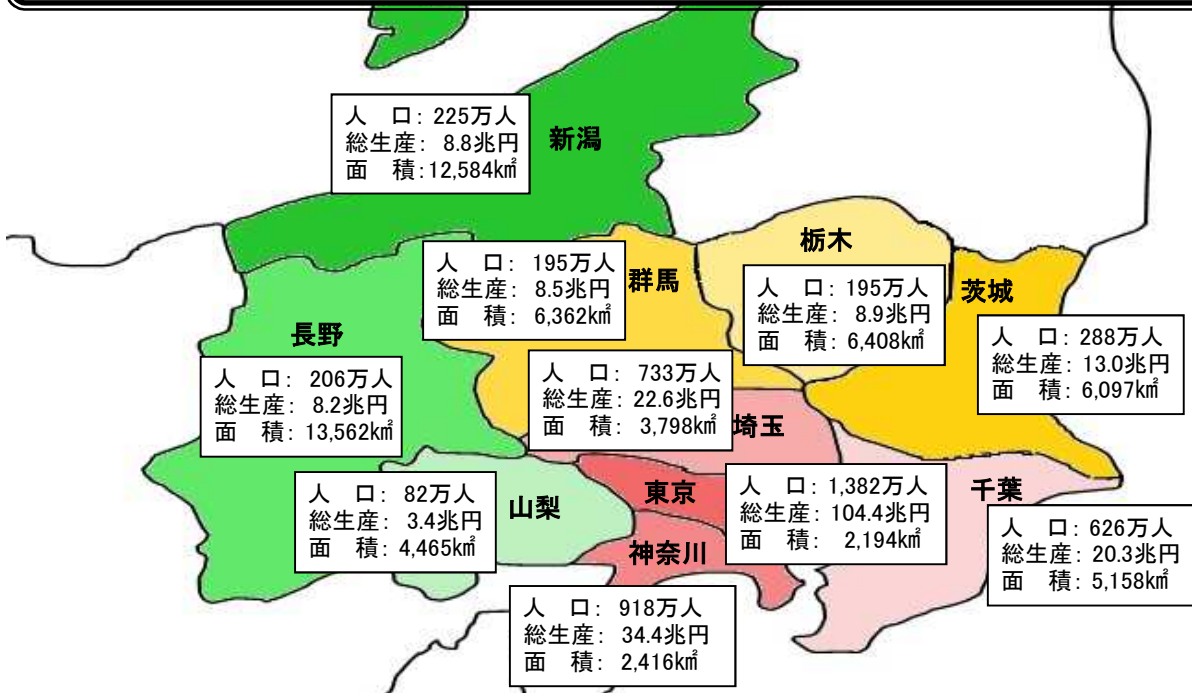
新潟
人　口：225万人
総生産：8.8兆円
面　積：12,584㎢

群馬
人　口：195万人
総生産：8.5兆円
面　積：6,362㎢

栃木
人　口：195万人
総生産：8.9兆円
面　積：6,408㎢

茨城
人　口：288万人
総生産：13.0兆円
面　積：6,097㎢

長野
人　口：206万人
総生産：8.2兆円
面　積：13,562㎢

埼玉
人　口：733万人
総生産：22.6兆円
面　積：3,798㎢

山梨
人　口：82万人
総生産：3.4兆円
面　積：4,465㎢

東京
人　口：1,382万人
総生産：104.4兆円
面　積：2,194㎢

千葉
人　口：626万人
総生産：20.3兆円
面　積：5,158㎢

神奈川
人　口：918万人
総生産：34.4兆円
面　積：2,416㎢